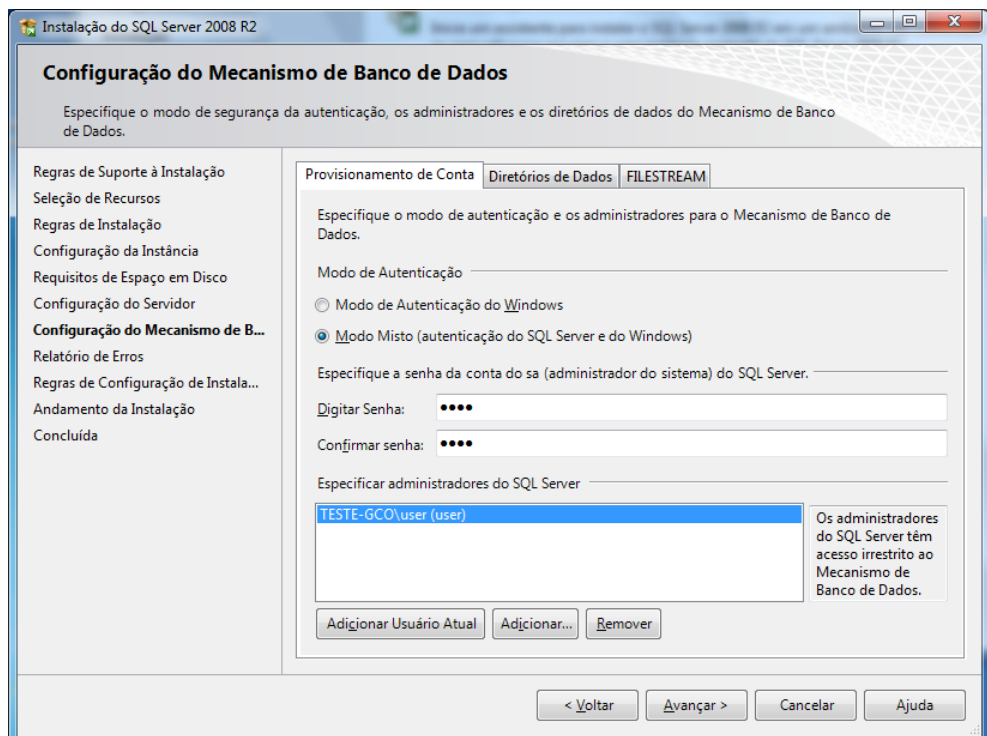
Instalação do SQL Server 2008 R2

Configuração do Mecanismo de Banco de Dados

Especifique o modo de segurança da autenticação, os administradores e os diretórios de dados do Mecanismo de Banco de Dados.

Regras de Suporte à Instalação
Seleção de Recursos
Regras de Instalação
Configuração da Instância
Requisitos de Espaço em Disco
Configuração do Servidor
Configuração do Mecanismo de B...
Relatório de Erros
Regras de Configuração de Instala...
Andamento da Instalação
Concluída

Provisionamento de Conta | Diretórios de Dados | FILESTREAM

Especifique o modo de autenticação e os administradores para o Mecanismo de Banco de Dados.

Modo de Autenticação

Modo de Autenticação do Windows

Modo Misto (autenticação do SQL Server e do Windows)

Especifique a senha da conta do sa (administrador do sistema) do SQL Server.

Digitar Senha: ••••

Confirmar senha: ••••

Especificar administradores do SQL Server

TESTE-GCO\user (user)

Os administradores do SQL Server têm acesso irrestrito ao Mecanismo de Banco de Dados.

Adicionar Usuário Atual | Adicionar... | Remover

< Voltar | Avançar > | Cancelar | Ajuda